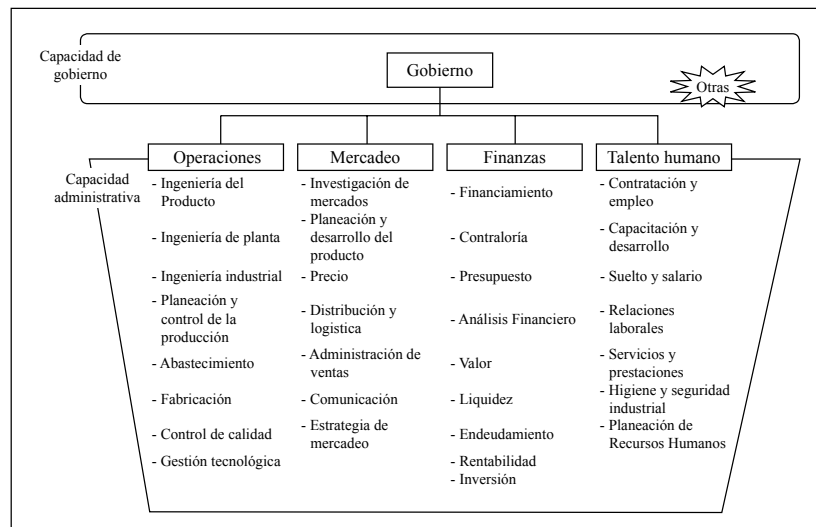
Capacidad de gobierno

Gobierno

Otras

Capacidad administrativa

Operaciones
- Ingeniería del Producto
- Ingeniería de planta
- Ingeniería industrial
- Planeación y control de la producción
- Abastecimiento
- Fabricación
- Control de calidad
- Gestión tecnológica

Mercadeo
- Investigación de mercados
- Planeación y desarrollo del producto
- Precio
- Distribución y logistica
- Administración de ventas
- Comunicación
- Estrategia de mercadeo

Finanzas
- Financiamiento
- Contraloría
- Presupuesto
- Análisis Financiero
- Valor
- Liquidez
- Endeudamiento
- Rentabilidad
- Inversión

Talento humano
- Contratación y empleo
- Capacitación y desarrollo
- Suelto y salario
- Relaciones laborales
- Servicios y prestaciones
- Higiene y seguridad industrial
- Planeación de Recursos Humanos